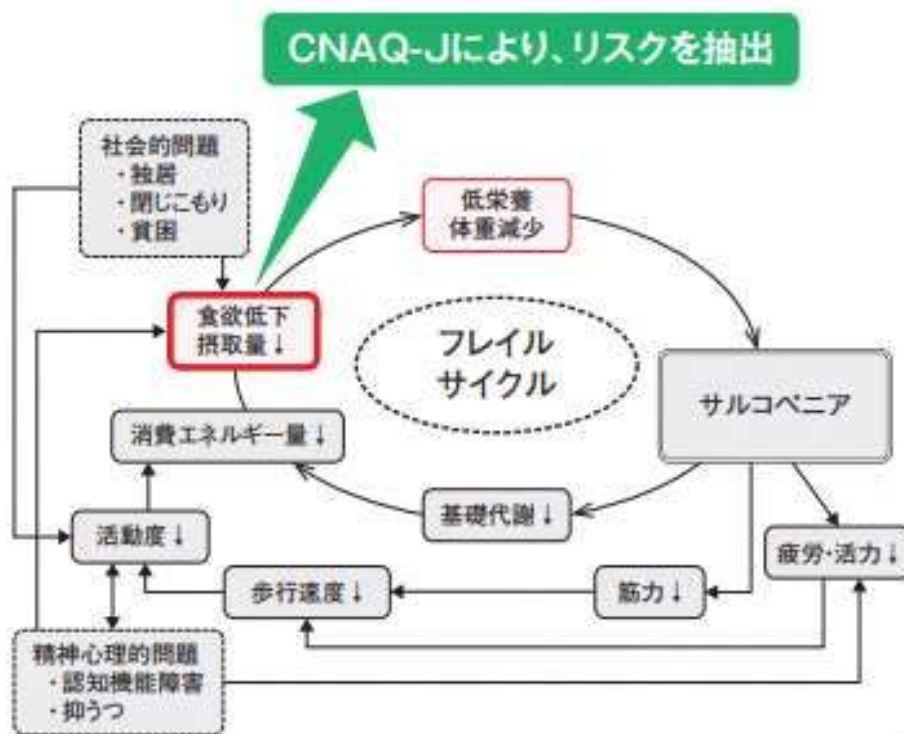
CNAQ-Jにより、リスクを抽出

社会的問題
・独居
・閉じこもり
・貧困

低栄養
体重減少

食欲低下
摂取量↓

フレイル
サイクル

サルコペニア

消費エネルギー量↓

基礎代謝↓

活動度↓

疲労・活力↓

歩行速度↓

筋力↓

精神心理的問題
・認知機能障害
・抑うつ